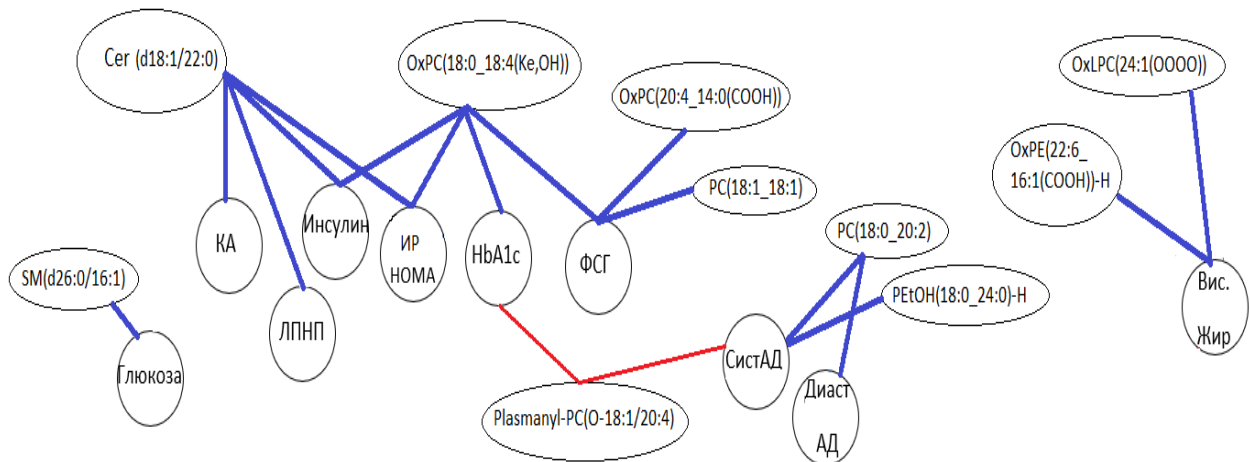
Cer (d18:1/22:0)

OxPC(18:0_18:4(Ke,OH))

OxPC(20:4_14:0(COOH))

OxLPC(24:1(OOOO))

OxPE(22:6_16:1(COOH))-H

PC(18:1_18:1)

КА

Инсулин

ИР НОМА

HbA1c

ФСГ

PC(18:0_20:2)

PEtOH(18:0_24:0)-H

Вис. Жир

SM(d26:0/16:1)

ЛПНП

Глюкоза

СистАД

Диаст АД

Plasmanyl-PC(O-18:1/20:4)